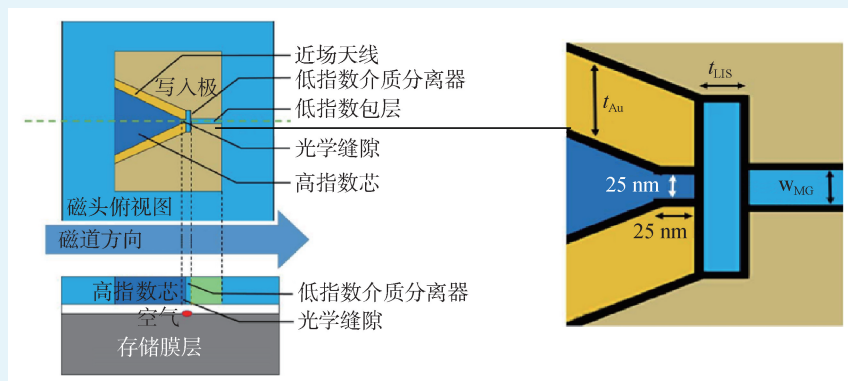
近场天线
写入极
低指数介质分离器
低指数包层
光学缝隙
高指数芯
磁头俯视图
磁道方向
高指数芯
低指数介质分离器
空气
光学缝隙
存储膜层

$t_{\mathrm{Au}}$
$t_{\mathrm{LIS}}$
25 nm
25 nm
$\mathrm{w}_{\mathrm{MG}}$